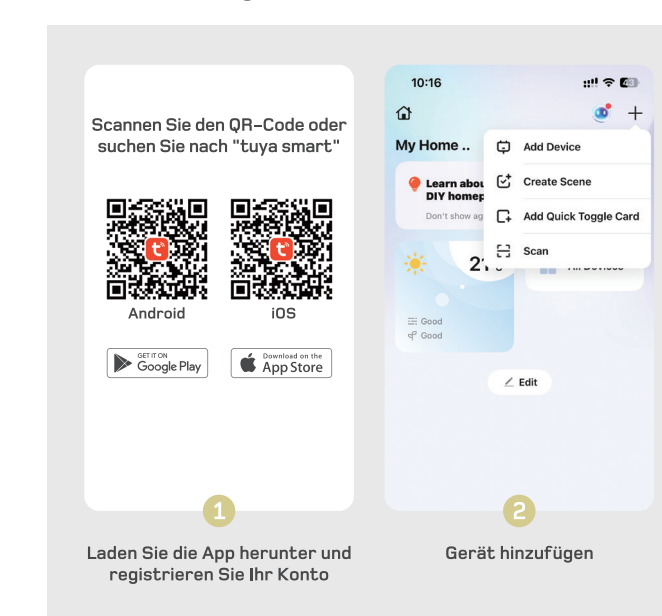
Scannen Sie den QR-Code oder suchen Sie nach "tuya smart"

Android

iOS

GET IT ON Google Play

Download on the App Store

1

Laden Sie die App herunter und registrieren Sie Ihr Konto

10:16

My Home ..

Learn abou DIY homep

Don't show ag

21

Good

Good

All Devices

Add Device

Create Scene

Add Quick Toggle Card

Scan

Edit

2

Gerät hinzufügen